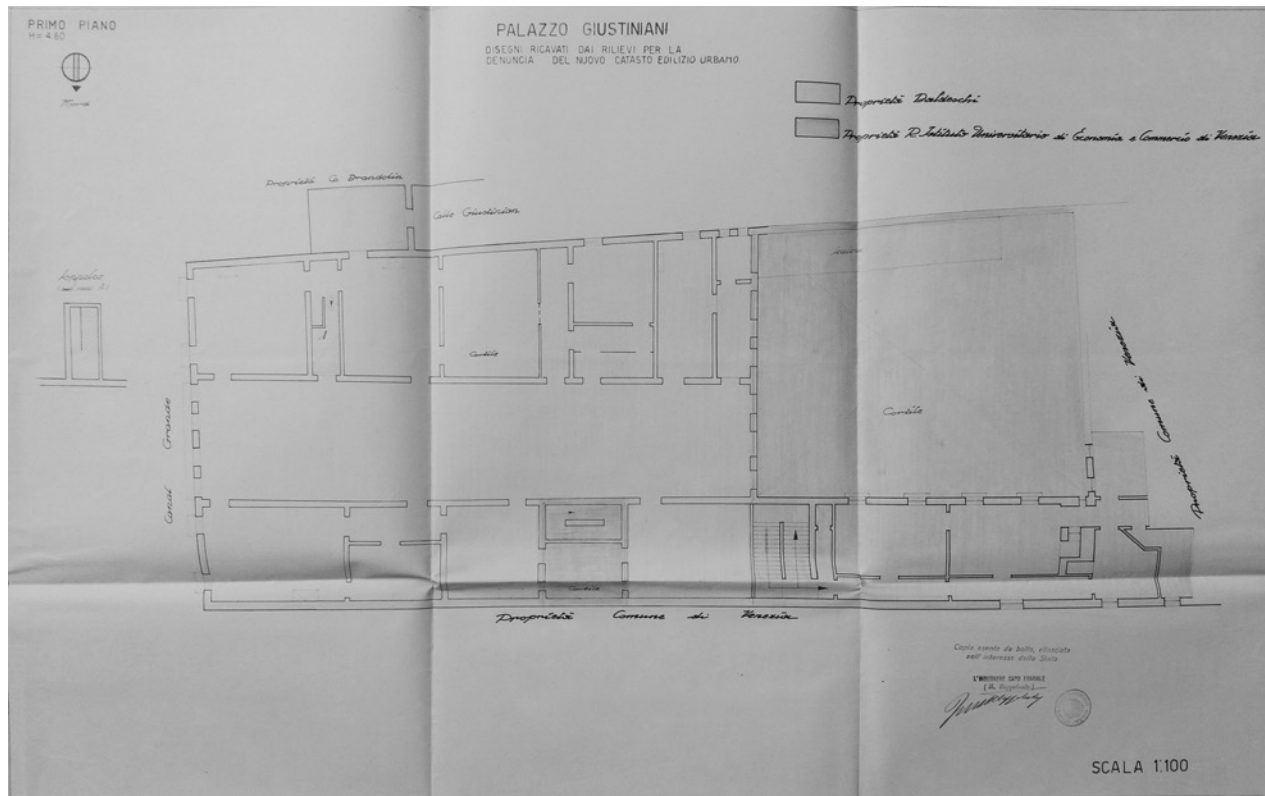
PRIMO PIANO
H= 4.60

Nord

PALAZZO GIUSTINIANI
DISEGNI RICAVATI DAI RILIEVI PER LA DENUNCIA DEL NUOVO CATASTO EDILIZIO URBANO

Proprietà Daldoschi

Proprietà R. Istituto Universitario di Economia e Commercio di Venezia

Proprietà Co. Brandolin

Calle Giustinian

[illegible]

Cortile

Cortile

Cortile

Canal Grande

Proprietà Comune di Venezia

Proprietà Comune di Venezia

Copia esente da bollo, rilasciata nell'interesse dello Stato

L'INGEGNERE CAPO ERARIALE
(R. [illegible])

SCALA 1:100